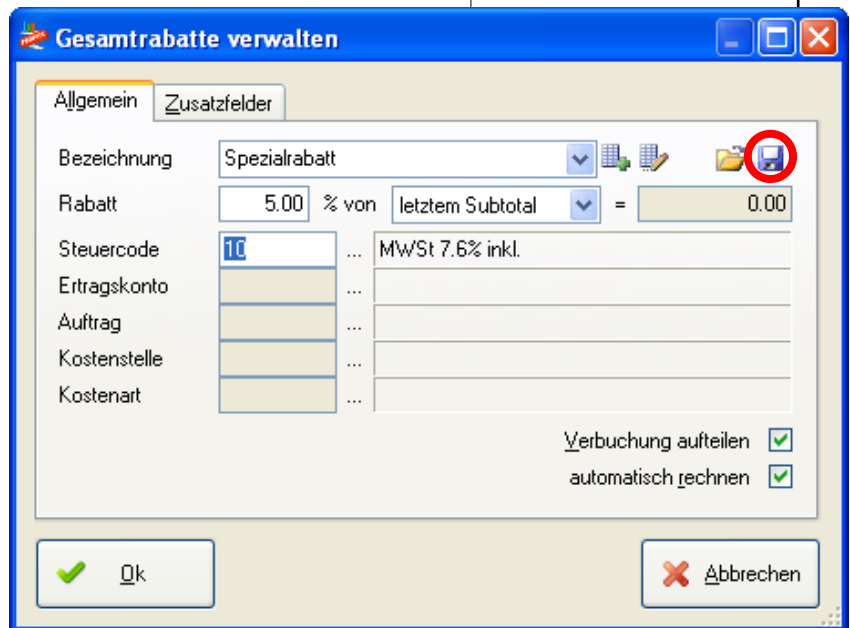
Gesamtrabatte verwalten

Allgemein | Zusatzfelder

Bezeichnung | Spezialrabatt

Rabatt | 5.00 | % von | letztem Subtotal | = | 0.00

Steuercode | 10 | ... | MWSt 7.6% inkl.

Ertragskonto | ...

Auftrag | ...

Kostenstelle | ...

Kostenart | ...

Verbuchung aufteilen

automatisch rechnen

Ok

Abbrechen